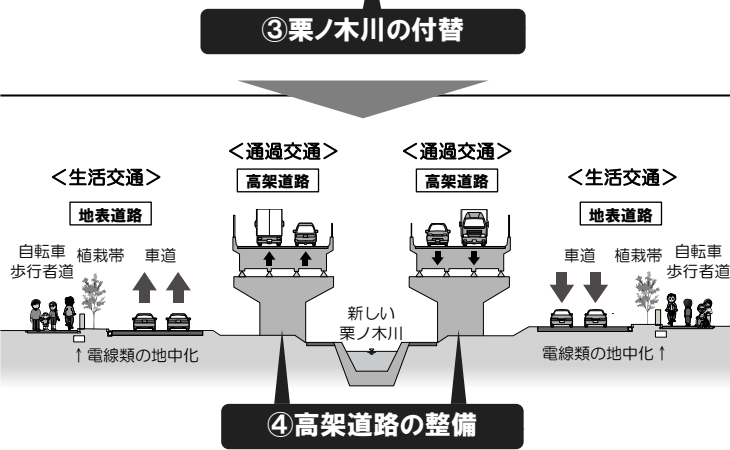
③栗ノ木川の付替

<生活交通>

地表道路

自転車歩行者道

植栽帯

車道

↑電線類の地中化

<通過交通>

高架道路

<通過交通>

高架道路

新しい栗ノ木川

<生活交通>

地表道路

車道

植栽帯

自転車歩行者道

電線類の地中化↑

④高架道路の整備